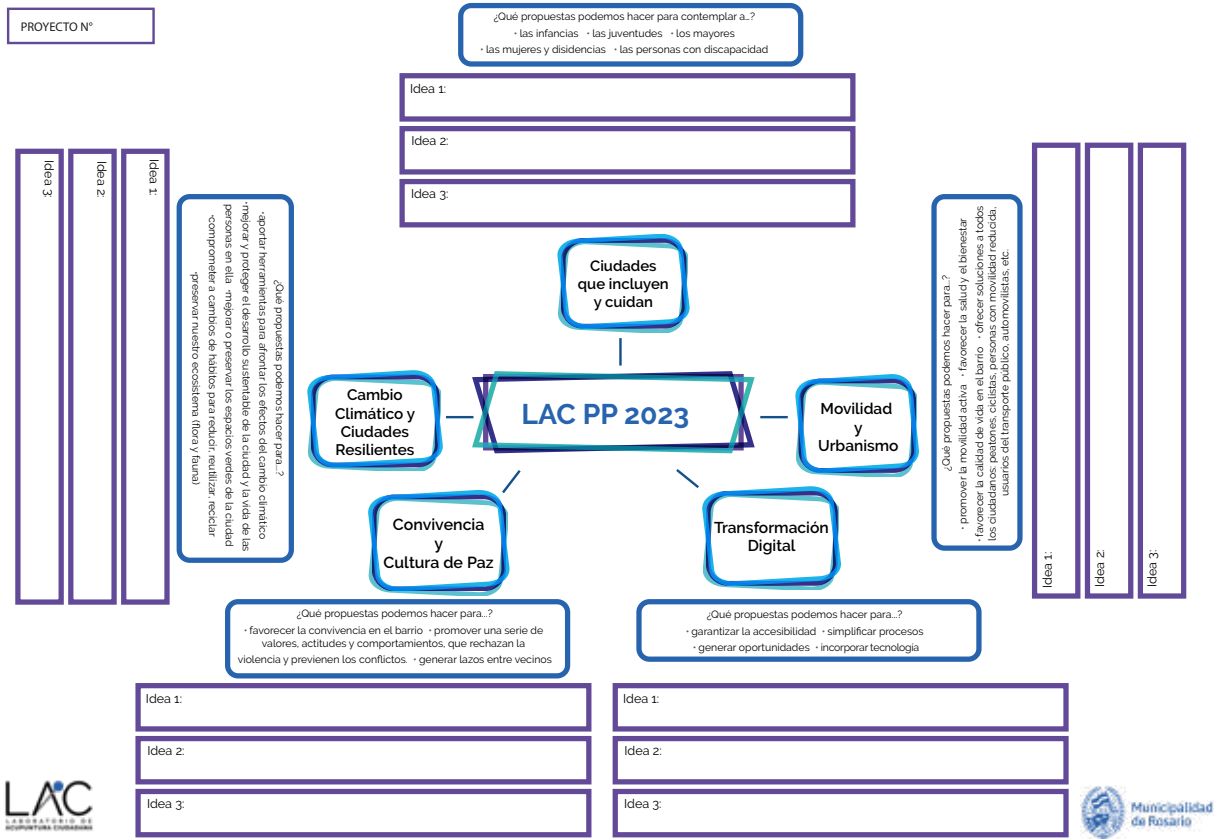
PROYECTO N°

¿Qué propuestas podemos hacer para contemplar a...?
· las infancias · las juventudes · los mayores
· las mujeres y disidencias · las personas con discapacidad

Idea 1:

Idea 2:

Idea 3:

Idea 1:

Idea 2:

Idea 3:

¿Qué propuestas podemos hacer para...?
·aportar herramientas para afrontar los efectos del cambio climático
·mejorar y proteger el desarrollo sustentable de la ciudad y la vida de las personas en ella ·mejorar o preservar los espacios verdes de la ciudad
·comprometer a cambios de hábitos para reducir, reutilizar, reciclar
·preservar nuestro ecosistema (flora y fauna)

Ciudades que incluyen y cuidan

Cambio Climático y Ciudades Resilientes

LAC PP 2023

Movilidad y Urbanismo

Convivencia y Cultura de Paz

Transformación Digital

¿Qué propuestas podemos hacer para...?
· promover la movilidad activa · favorecer la salud y el bienestar
· favorecer la calidad de vida en el barrio · ofrecer soluciones a todos los ciudadanos: peatones, ciclistas, personas con movilidad reducida, usuarios del transporte público, automovilistas, etc.

Idea 1:

Idea 2:

Idea 3:

¿Qué propuestas podemos hacer para...?
· favorecer la convivencia en el barrio · promover una serie de valores, actitudes y comportamientos, que rechazan la violencia y previenen los conflictos. · generar lazos entre vecinos

¿Qué propuestas podemos hacer para...?
· garantizar la accesibilidad · simplificar procesos
· generar oportunidades · incorporar tecnología

Idea 1:

Idea 2:

Idea 3:

Idea 1:

Idea 2:

Idea 3:

LAC
LABORATORIO DE ACUPUNTURA CIUDADANA

Municipalidad de Rosario